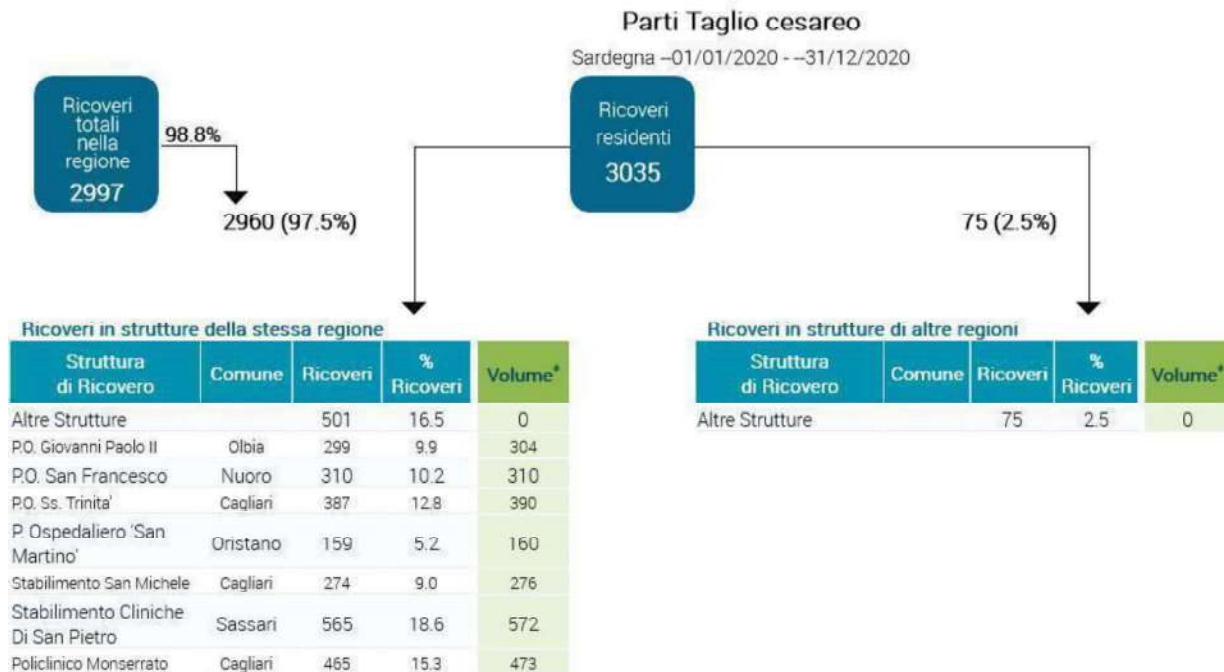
Parti Taglio cesareo

Sardegna --01/01/2020 - --31/12/2020

Ricoveri totali nella regione
2997

98.8%

2960 (97.5%)

Ricoveri residenti
3035

75 (2.5%)

Ricoveri in strutture della stessa regione

| Struttura di Ricovero | Comune | Ricoveri | % Ricoveri | Volume* |
|---|---|---|---|---|
| Altre Strutture | | 501 | 16.5 | 0 |
| P.O. Giovanni Paolo II | Olbia | 299 | 9.9 | 304 |
| P.O. San Francesco | Nuoro | 310 | 10.2 | 310 |
| P.O. Ss. Trinita' | Cagliari | 387 | 12.8 | 390 |
| P. Ospedaliero 'San Martino' | Oristano | 159 | 5.2 | 160 |
| Stabilimento San Michele | Cagliari | 274 | 9.0 | 276 |
| Stabilimento Cliniche Di San Pietro | Sassari | 565 | 18.6 | 572 |
| Policlinico Monserrato | Cagliari | 465 | 15.3 | 473 |

Ricoveri in strutture di altre regioni

| Struttura di Ricovero | Comune | Ricoveri | % Ricoveri | Volume* |
|---|---|---|---|---|
| Altre Strutture | | 75 | 2.5 | 0 |